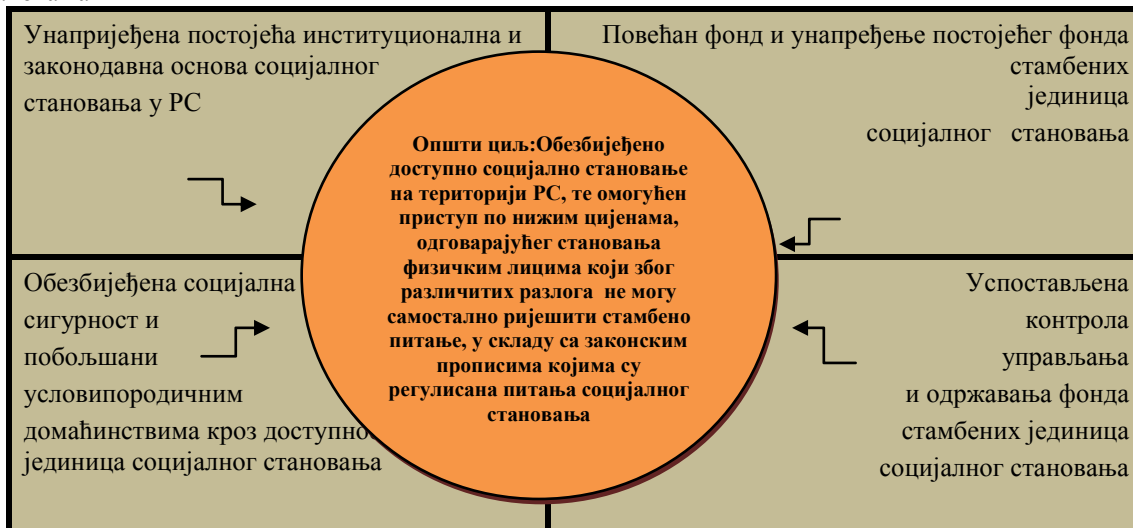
Унапријеђена постојећа институционална и законодавна основа социјалног становања у РС

Повећан фонд и унапређење постојећег фонда стамбених јединица социјалног становања

Општи циљ:Обезбијеђено доступно социјално становање на територији РС, те омогућен приступ по нижим цијенама, одговарајућег становања физичким лицима који због различитих разлога не могу самостално ријешити стамбено питање, у складу са законским прописима којима су регулисана питања социјалног становања

Обезбијеђена социјална сигурност и побољшани условипородичним домаћинствима кроз доступно јединица социјалног становања

Успостављена контрола управљања и одржавања фонда стамбених јединица социјалног становања